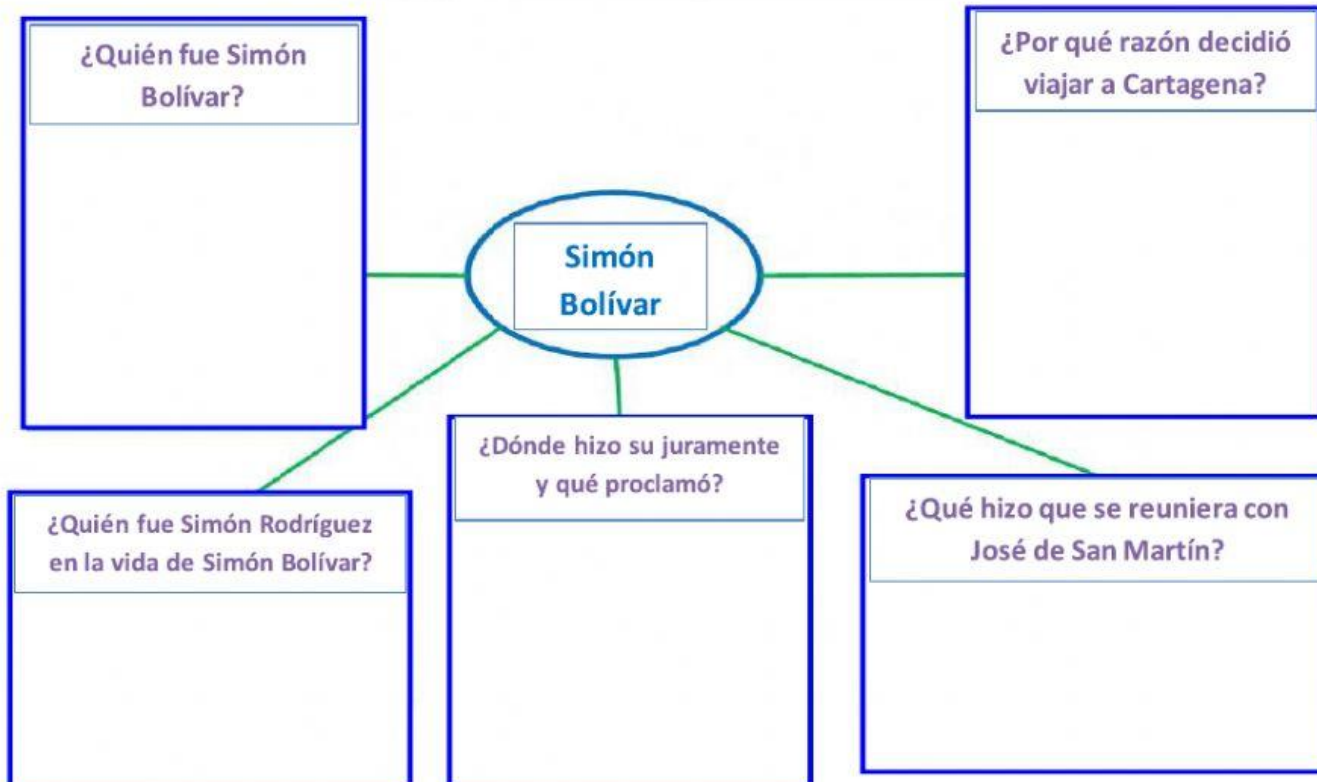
¿Quién fue Simón Bolívar?

¿Por qué razón decidió viajar a Cartagena?

Simón Bolívar

¿Dónde hizo su juramente y qué proclamó?

¿Quién fue Simón Rodríguez en la vida de Simón Bolívar?

¿Qué hizo que se reuniera con José de San Martín?